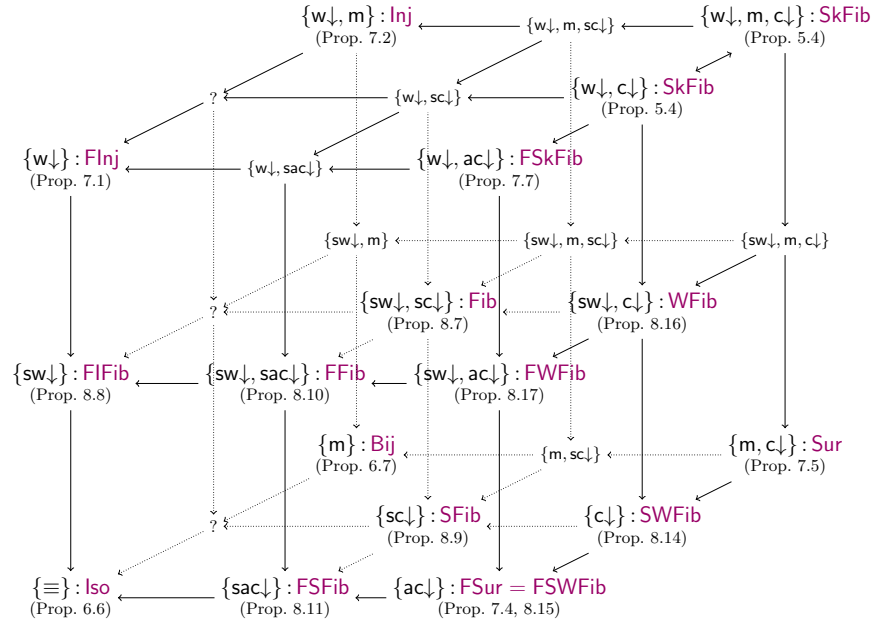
$\{w\downarrow, m\}$ : Inj
(Prop. 7.2)

$\{w\downarrow, m, sc\downarrow\}$

$\{w\downarrow, m, c\downarrow\}$ : SkFib
(Prop. 5.4)

?

$\{w\downarrow, sc\downarrow\}$

$\{w\downarrow, c\downarrow\}$ : SkFib
(Prop. 5.4)

$\{w\downarrow\}$ : FInj
(Prop. 7.1)

$\{w\downarrow, sac\downarrow\}$

$\{w\downarrow, ac\downarrow\}$ : FSkFib
(Prop. 7.7)

$\{sw\downarrow, m\}$

$\{sw\downarrow, m, sc\downarrow\}$

$\{sw\downarrow, m, c\downarrow\}$

?

$\{sw\downarrow, sc\downarrow\}$ : Fib
(Prop. 8.7)

$\{sw\downarrow, c\downarrow\}$ : WFib
(Prop. 8.16)

$\{sw\downarrow\}$ : FIFib
(Prop. 8.8)

$\{sw\downarrow, sac\downarrow\}$ : FFib
(Prop. 8.10)

$\{sw\downarrow, ac\downarrow\}$ : FWFib
(Prop. 8.17)

$\{m\}$ : Bij
(Prop. 6.7)

$\{m, sc\downarrow\}$

$\{m, c\downarrow\}$ : Sur
(Prop. 7.5)

?

$\{sc\downarrow\}$ : SFib
(Prop. 8.9)

$\{c\downarrow\}$ : SWFib
(Prop. 8.14)

$\{\equiv\}$ : Iso
(Prop. 6.6)

$\{sac\downarrow\}$ : FSFib
(Prop. 8.11)

$\{ac\downarrow\}$ : FSur = FSWFib
(Prop. 7.4, 8.15)